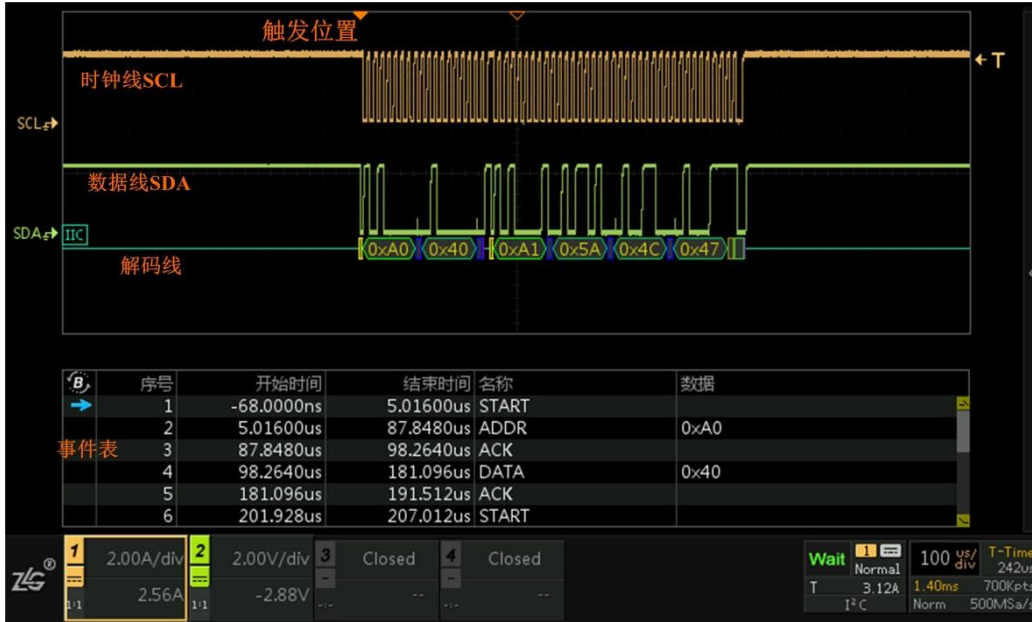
触发位置

时钟线SCL

← T

SCL

数据线SDA

SDA IIC

0xA0 0x40 0xA1 0x5A 0x4C 0x47

解码线

| B | 序号 | 开始时间 | 结束时间 | 名称 | 数据 |
|---|---|---|---|---|---|
| → | 1 | -68.0000ns | 5.01600us | START | |
| | 2 | 5.01600us | 87.8480us | ADDR | 0xA0 |
| | 3 | 87.8480us | 98.2640us | ACK | |
| | 4 | 98.2640us | 181.096us | DATA | 0x40 |
| | 5 | 181.096us | 191.512us | ACK | |
| | 6 | 201.928us | 207.012us | START | |

事件表

ZLG®

1 2.00A/div 2.56A 1:1

2 2.00V/div -2.88V 1:1

3 Closed --

4 Closed --

Wait 1 Normal T 3.12A I²C

100 us/div 1.40ms Norm

T-Time 242us 700Kpts 500MSa/s